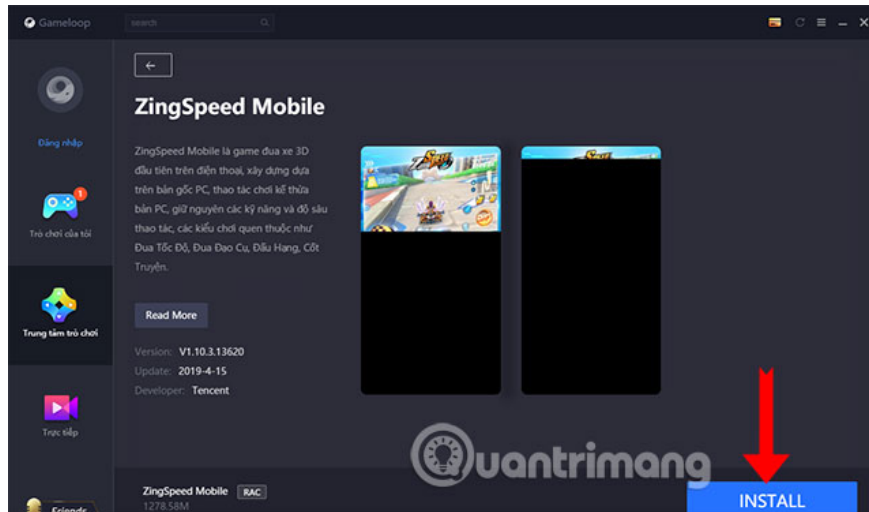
Gameloop

search

Đăng nhập

1

Trò chơi của tôi

Trung tâm trò chơi

Trực tiếp

Friends

←

ZingSpeed Mobile

ZingSpeed Mobile là game đua xe 3D đầu tiên trên điện thoại, xây dựng dựa trên bản gốc PC, thao tác chơi kế thừa bản PC, giữ nguyên các kỹ năng và độ sâu thao tác, các kiểu chơi quen thuộc như Đua Tốc Độ, Đua Đạo Cụ, Đấu Hạng, Cốt Truyện.

Read More

Version: V1.10.3.13620

Update: 2019-4-15

Developer: Tencent

ZingSpeed Mobile RAC

1278.58M

Quantrimang

INSTALL